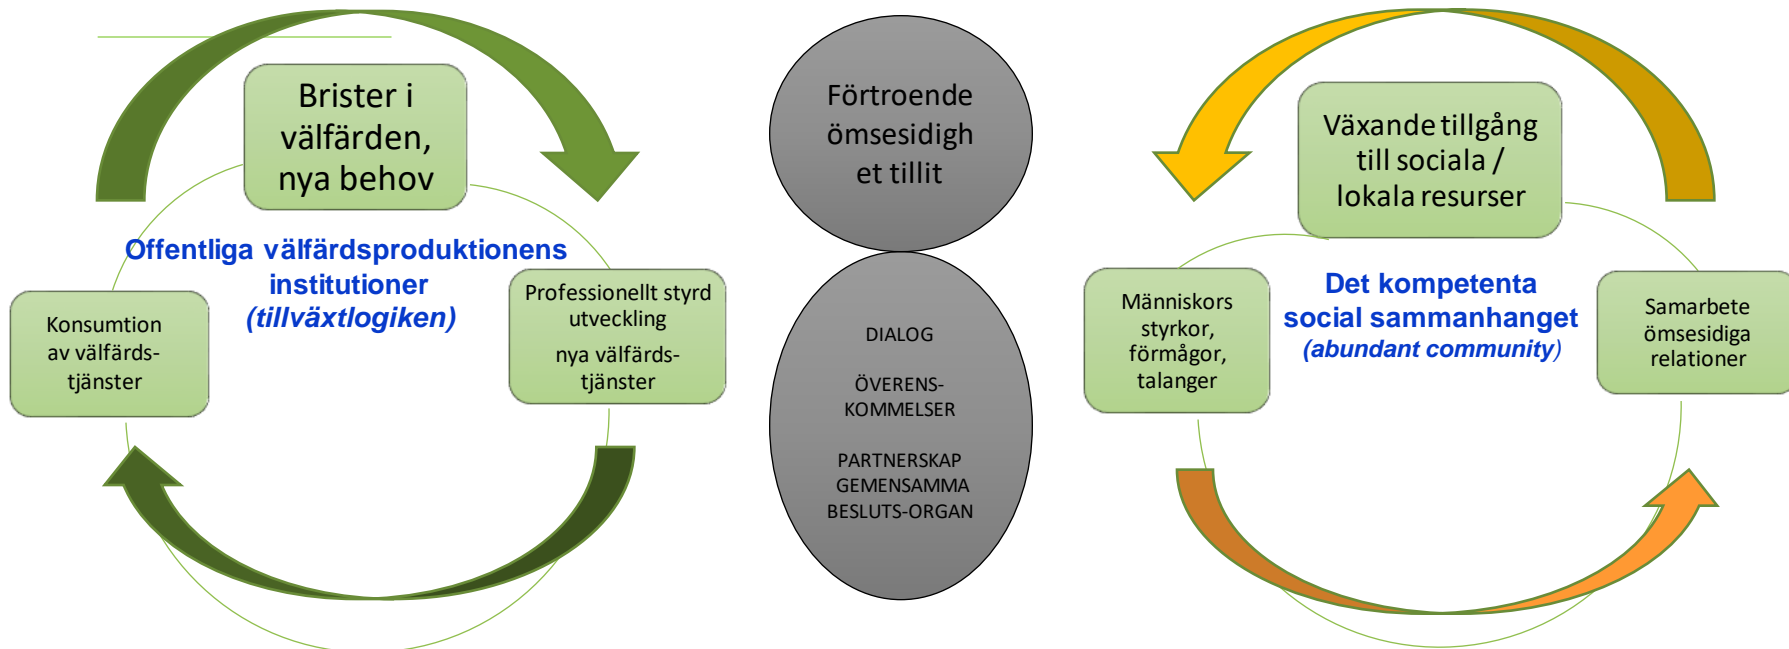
Brister i välfärden, nya behov

Offentliga välfärdsproduktionens institutioner (tillväxtlogiken)

Konsumtion av välfärdstjänster

Professionellt styrd utveckling
nya välfärdstjänster

Förtroende ömsesidighet tillit

DIALOG

ÖVERENSKOMMELSER

PARTNERSKAP
GEMENSAMMA
BESLUTS-ORGAN

Växande tillgång till sociala / lokala resurser

Det kompetenta social sammanhanget (abundant community)

Människors styrkor, förmågor, talanger

Samarbete ömsesidiga relationer